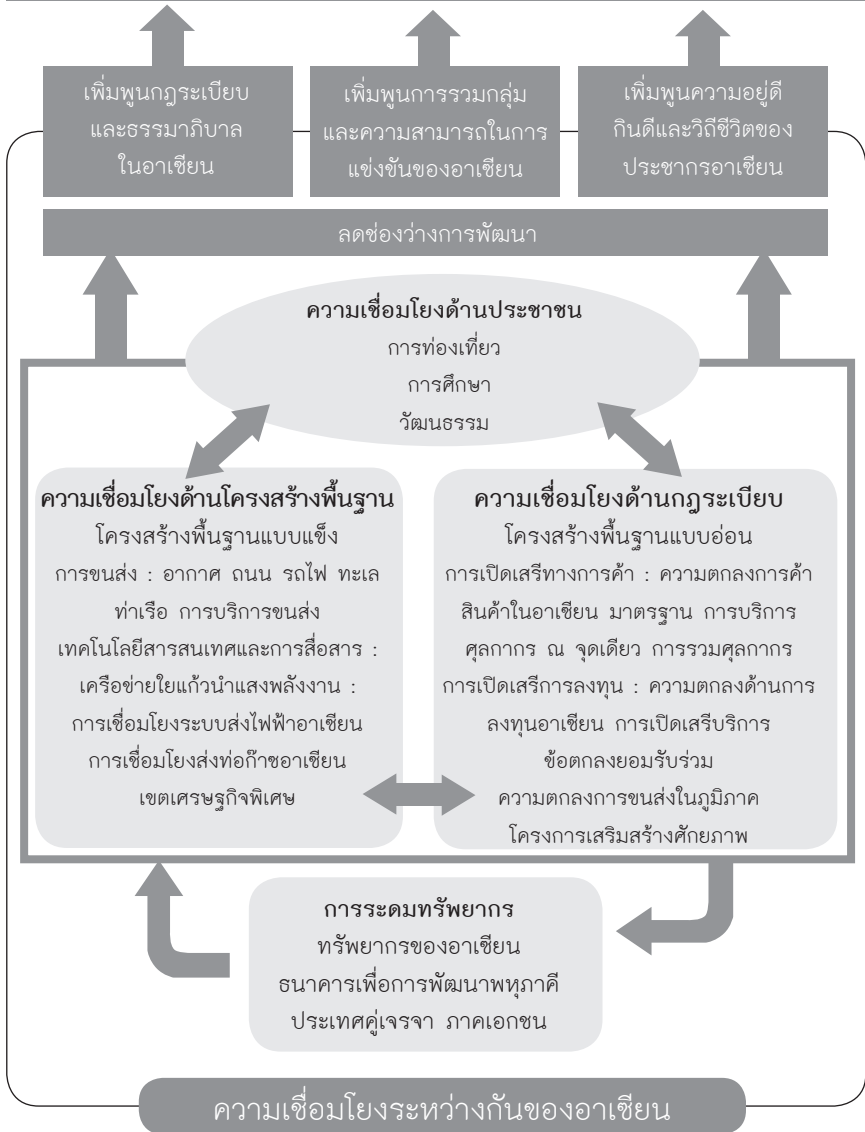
เพิ่มพูนกฎระเบียบและธรรมาภิบาลในอาเซียน

เพิ่มพูนการรวมกลุ่มและความสามารถในการแข่งขันของอาเซียน

เพิ่มพูนความอยู่ดีกินดีและวิถีชีวิตของประชากรอาเซียน

ลดช่องว่างการพัฒนา

ความเชื่อมโยงด้านประชาชน
การท่องเที่ยว
การศึกษา
วัฒนธรรม

ความเชื่อมโยงด้านโครงสร้างพื้นฐาน
โครงสร้างพื้นฐานแบบแข็ง
การขนส่ง : อากาศ ถนน รถไฟ ทะเล ท่าเรือ การบริการขนส่ง
เทคโนโลยีสารสนเทศและการสื่อสาร : เครือข่ายใยแก้วนำแสงพลังงาน : การเชื่อมโยงระบบส่งไฟฟ้าอาเซียน การเชื่อมโยงส่งท่อก๊าซอาเซียน
เขตเศรษฐกิจพิเศษ

ความเชื่อมโยงด้านกฎระเบียบ
โครงสร้างพื้นฐานแบบอ่อน
การเปิดเสรีทางการค้า : ความตกลงการค้าสินค้าในอาเซียน มาตรฐาน การบริการ ศุลกากร ณ จุดเดียว การรวมศุลกากร
การเปิดเสรีการลงทุน : ความตกลงด้านการลงทุนอาเซียน การเปิดเสรีบริการ
ข้อตกลงยอมรับร่วม
ความตกลงการขนส่งในภูมิภาค
โครงการเสริมสร้างศักยภาพ

การระดมทรัพยากร
ทรัพยากรของอาเซียน
ธนาคารเพื่อการพัฒนาพหุภาคี
ประเทศคู่เจรจา ภาคเอกชน

ความเชื่อมโยงระหว่างกันของอาเซียน